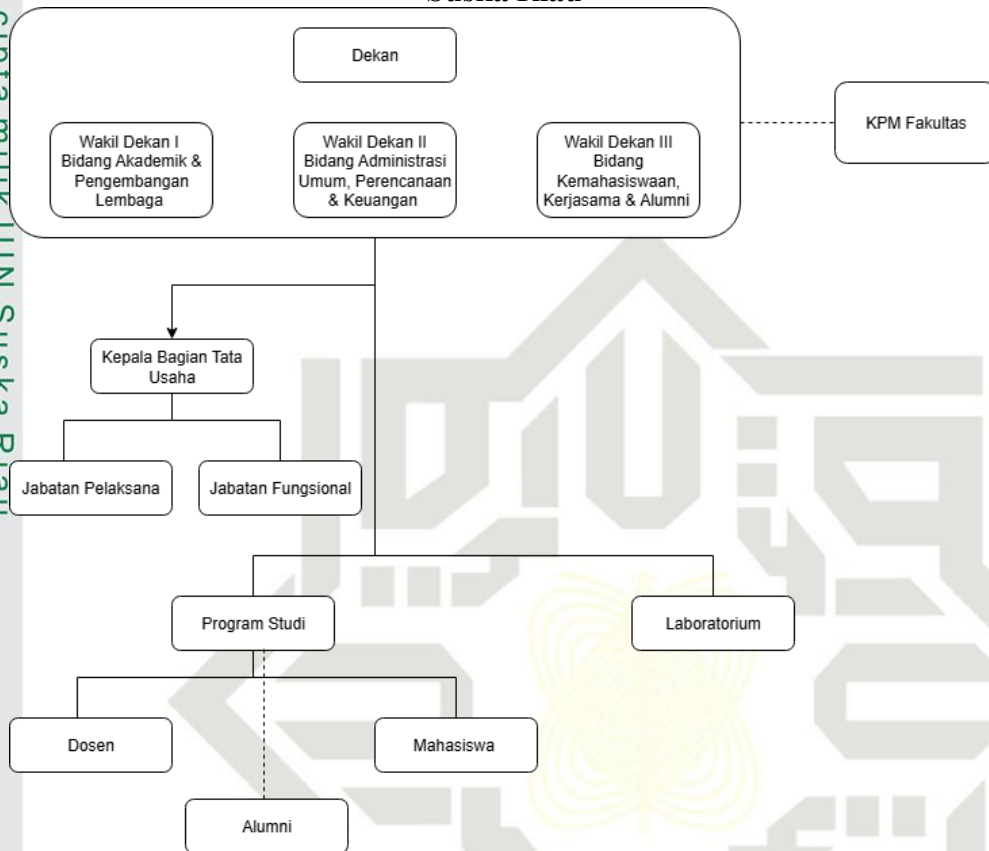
Suska Riau

Dekan

Wakil Dekan I Bidang Akademik & Pengembangan Lembaga

Wakil Dekan II Bidang Administrasi Umum, Perencanaan & Keuangan

Wakil Dekan III Bidang Kemahasiswaan, Kerjasama & Alumni

KPM Fakultas

Kepala Bagian Tata Usaha

Jabatan Pelaksana

Jabatan Fungsional

Program Studi

Laboratorium

Dosen

Mahasiswa

Alumni

cipta milik UIN Suska Riau